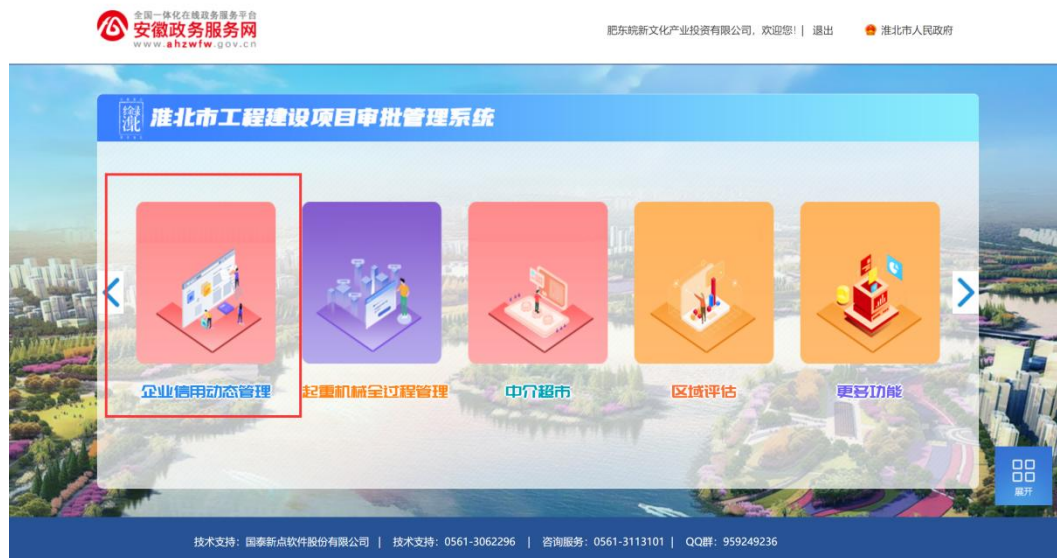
全国一体化在线政务服务平台
安徽政务服务网
www.ahzwfw.gov.cn

肥东皖新文化产业投资有限公司，欢迎您！| 退出

淮北市人民政府

淮北市工程建设项目审批管理系统

企业信用动态管理

起重机械全过程管理

中介超市

区域评估

更多功能

展开

技术支持：国泰新点软件股份有限公司 | 技术支持：0561-3062296 | 咨询服务：0561-3113101 | QQ群：959249236